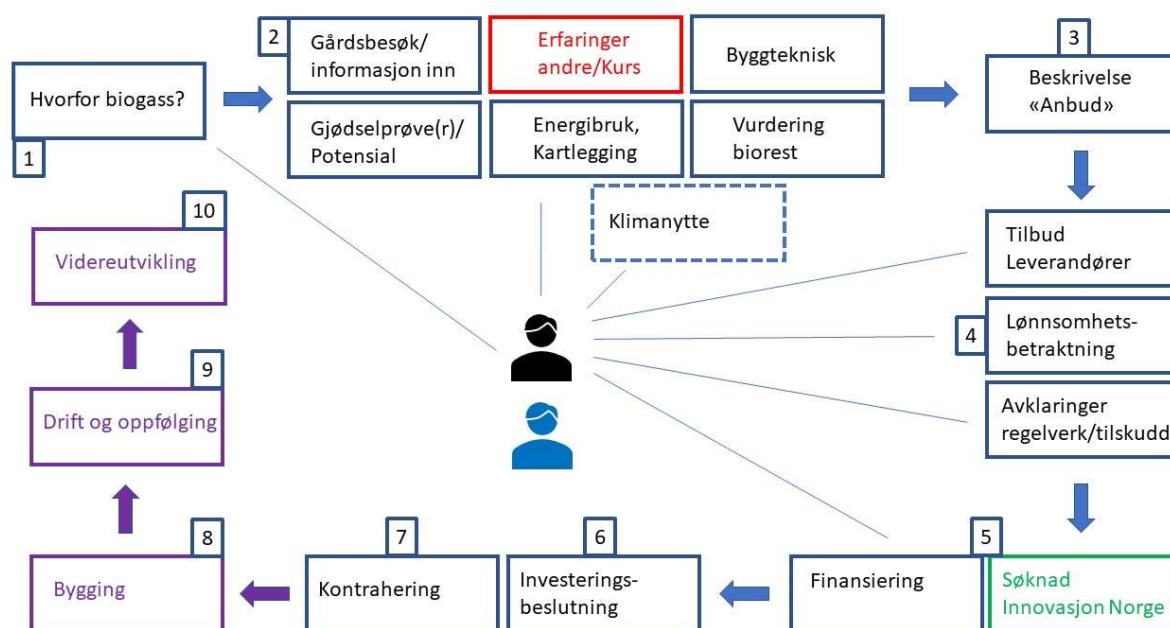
Hvorfor biogass?

1

2

Gårdsbesøk/ informasjon inn

Erfaringer andre/Kurs

Byggteknisk

Gjødselprøve(r)/ Potensial

Energibruk, Kartlegging

Vurdering biorest

3

Beskrivelse «Anbud»

Klimanytte

10

Videreutvikling

Tilbud Leverandører

4

Lønnsomhetsbetraktning

9

Drift og oppfølging

Avklaringer regelverk/tilskudd

8

Bygging

7

Kontrahering

6

Investeringsbeslutning

5

Finansiering

Søknad Innovasjon Norge